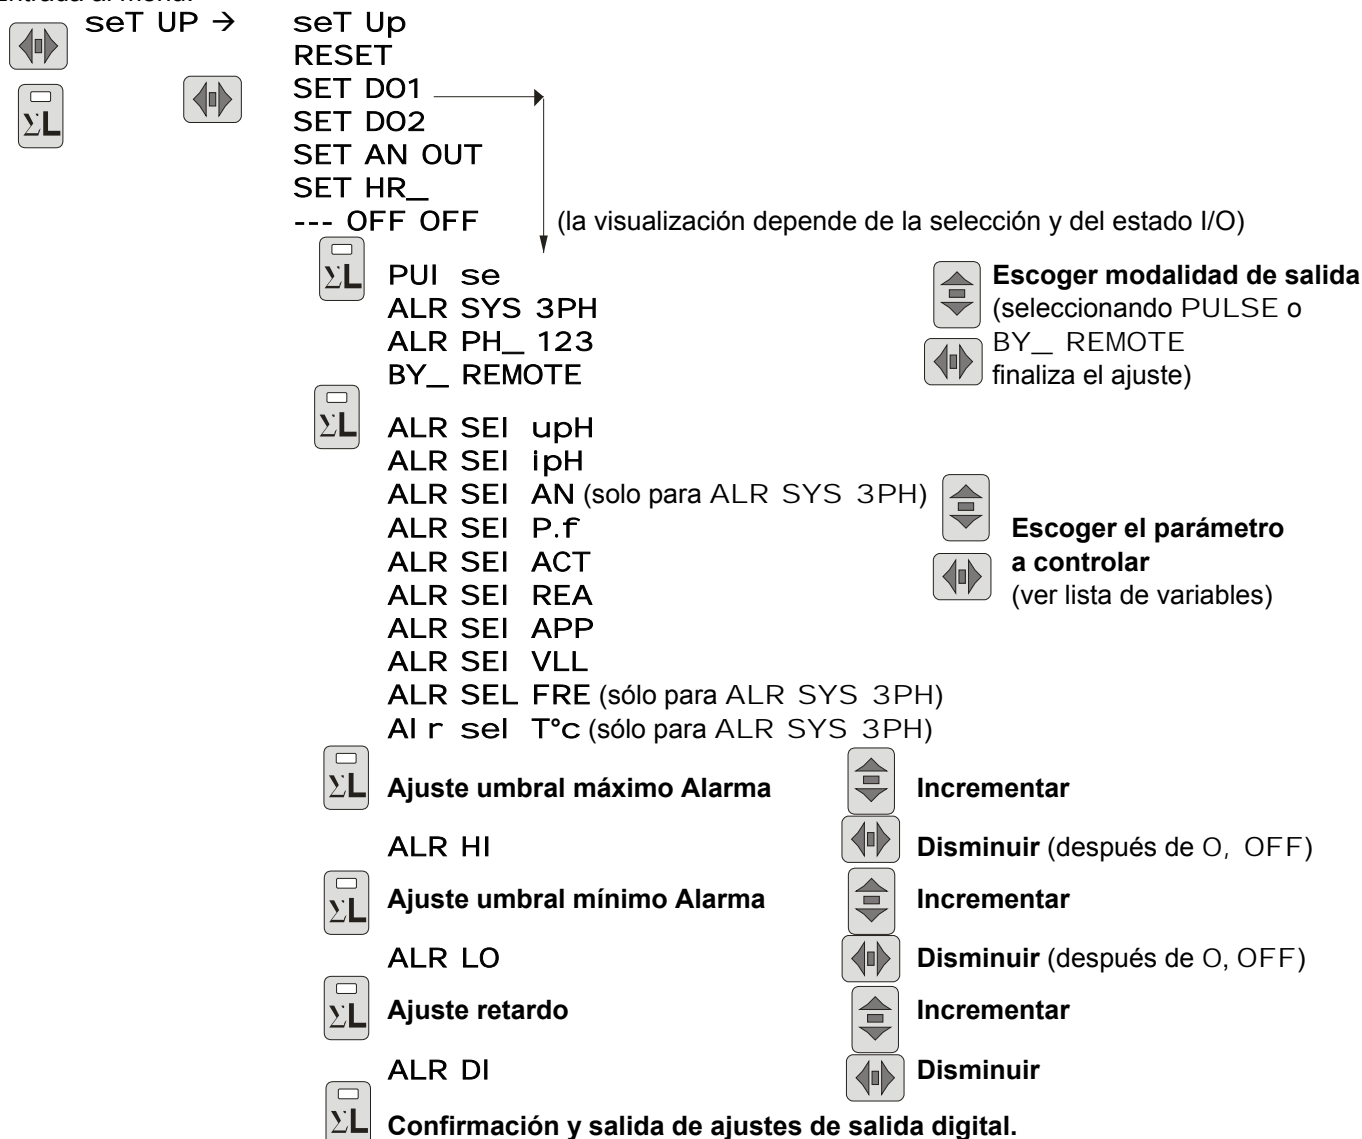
Entrada al menú:
seT UP →

seT Up
RESET
SET DO1
SET DO2
SET AN OUT
SET HR_
--- OFF OFF (la visualización depende de la selección y del estado I/O)

ΣL PUI se
ALR SYS 3PH
ALR PH_ 123
BY_ REMOTE

**Escoger modalidad de salida** (seleccionando PULSE o BY_ REMOTE finaliza el ajuste)

ΣL ALR SEI upH
ALR SEI ipH
ALR SEI AN (solo para ALR SYS 3PH)
ALR SEI P.f
ALR SEI ACT
ALR SEI REA
ALR SEI APP
ALR SEI VLL
ALR SEL FRE (sólo para ALR SYS 3PH)
Al r sel T°c (sólo para ALR SYS 3PH)

**Escoger el parámetro a controlar** (ver lista de variables)

ΣL **Ajuste umbral máximo Alarma** **Incrementar**
ALR HI **Disminuir** (después de O, OFF)
ΣL **Ajuste umbral mínimo Alarma** **Incrementar**
ALR LO **Disminuir** (después de O, OFF)
ΣL **Ajuste retardo** **Incrementar**
ALR DI **Disminuir**
ΣL **Confirmación y salida de ajustes de salida digital.**